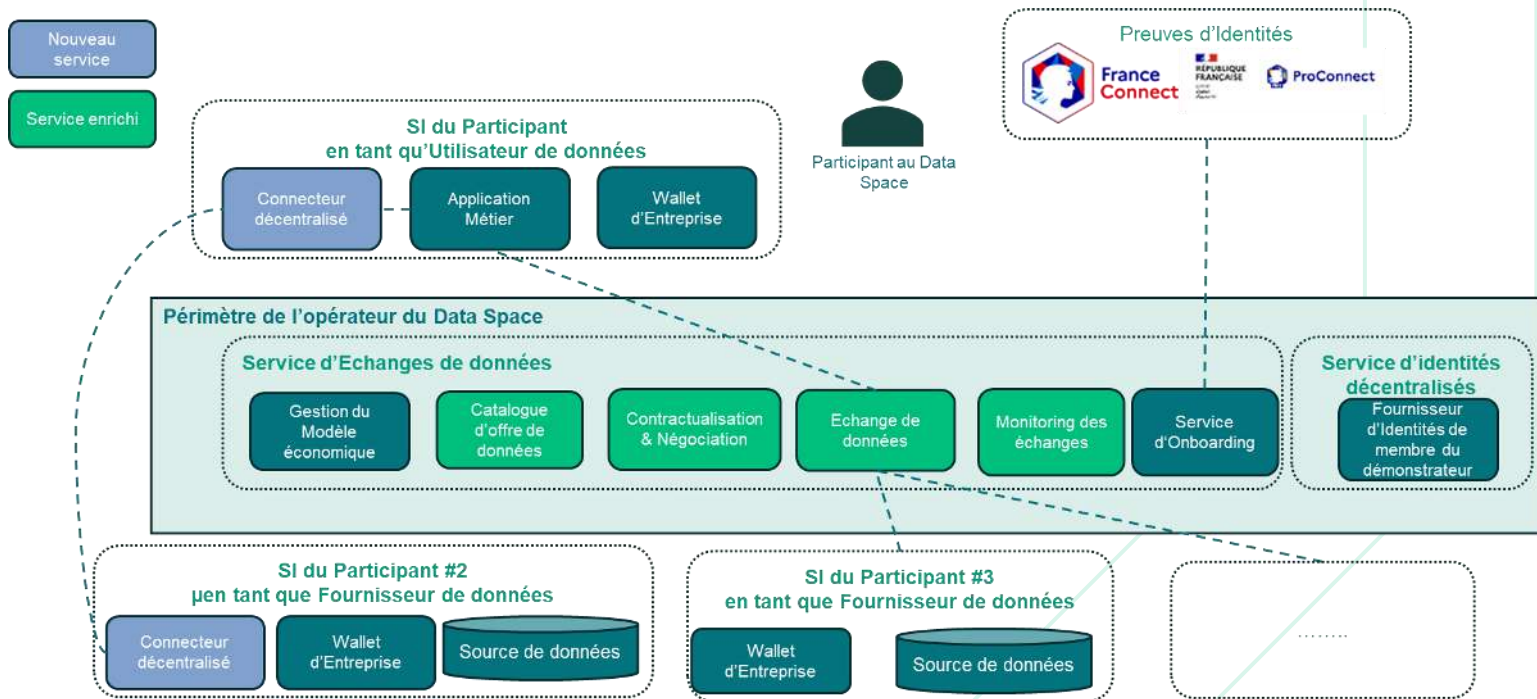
Nouveau service

Service enrichi

SI du Participant en tant qu'Utilisateur de données

Connecteur décentralisé

Application Métier

Wallet d'Entreprise

Participant au Data Space

Preuves d'Identités

France Connect

RÉPUBLIQUE FRANÇAISE

ProConnect

Périmètre de l'opérateur du Data Space

Service d'Echanges de données

Gestion du Modèle économique

Catalogue d'offre de données

Contractualisation & Négociation

Echange de données

Monitoring des échanges

Service d'Onboarding

Service d'identités décentralisés

Fournisseur d'Identités de membre du démonstrateur

SI du Participant #2 µen tant que Fournisseur de données

Connecteur décentralisé

Wallet d'Entreprise

Source de données

SI du Participant #3 en tant que Fournisseur de données

Wallet d'Entreprise

Source de données

........